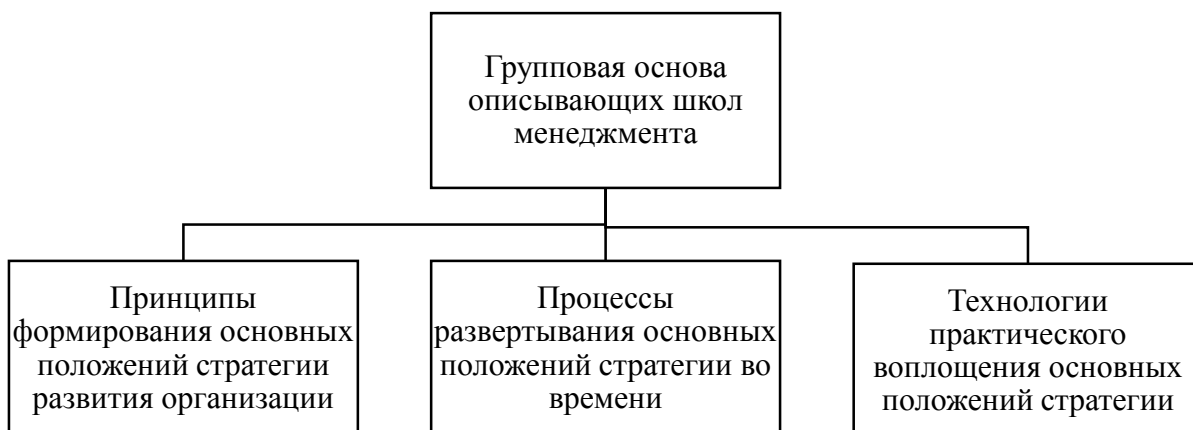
Групповая основа описывающих школ менеджмента

Принципы формирования основных положений стратегии развития организации

Процессы развертывания основных положений стратегии во времени

Технологии практического воплощения основных положений стратегии